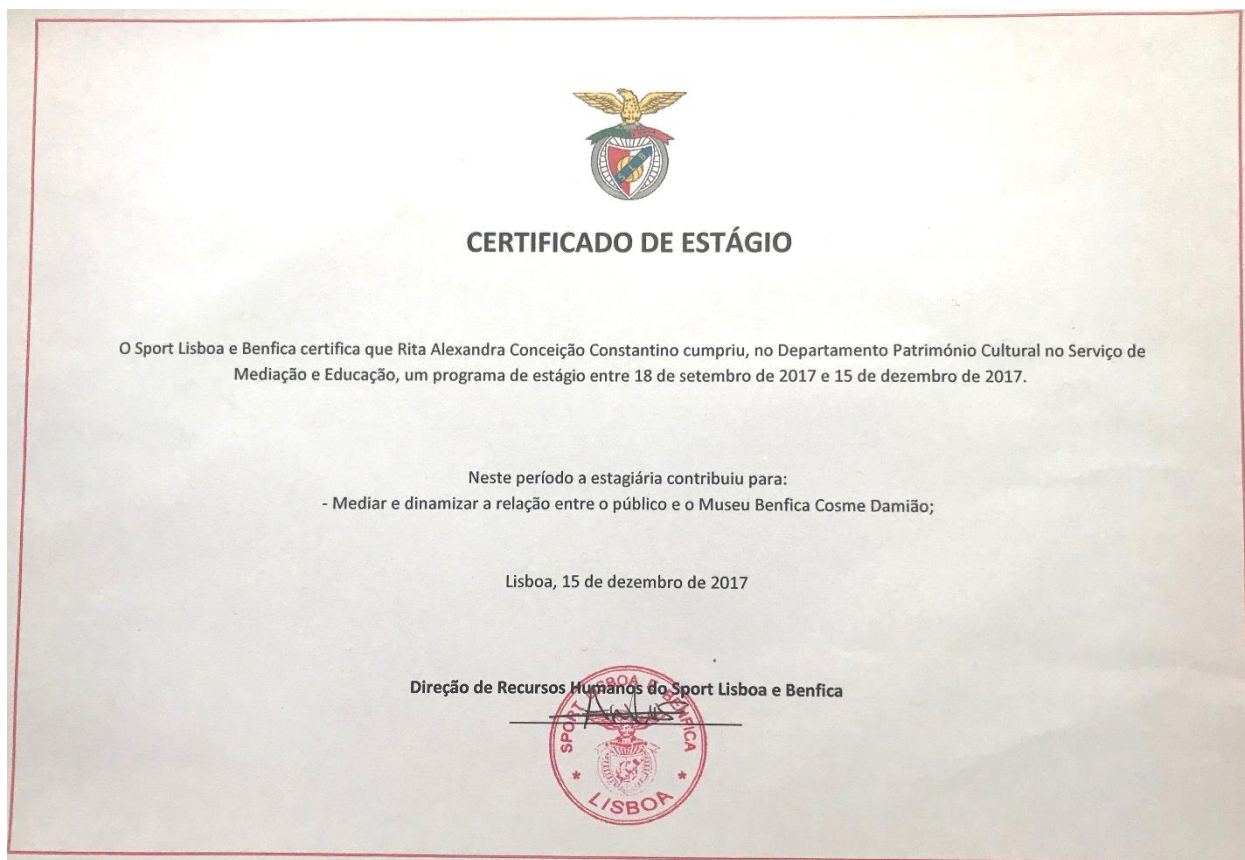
CERTIFICADO DE ESTÁGIO

O Sport Lisboa e Benfica certifica que Rita Alexandra Conceição Constantino cumpriu, no Departamento Património Cultural no Serviço de Mediação e Educação, um programa de estágio entre 18 de setembro de 2017 e 15 de dezembro de 2017.

Neste período a estagiária contribuiu para:
- Mediar e dinamizar a relação entre o público e o Museu Benfica Cosme Damião;

Lisboa, 15 de dezembro de 2017

Direção de Recursos Humanos do Sport Lisboa e Benfica

SPORT LISBOA E BENFICA
LISBOA